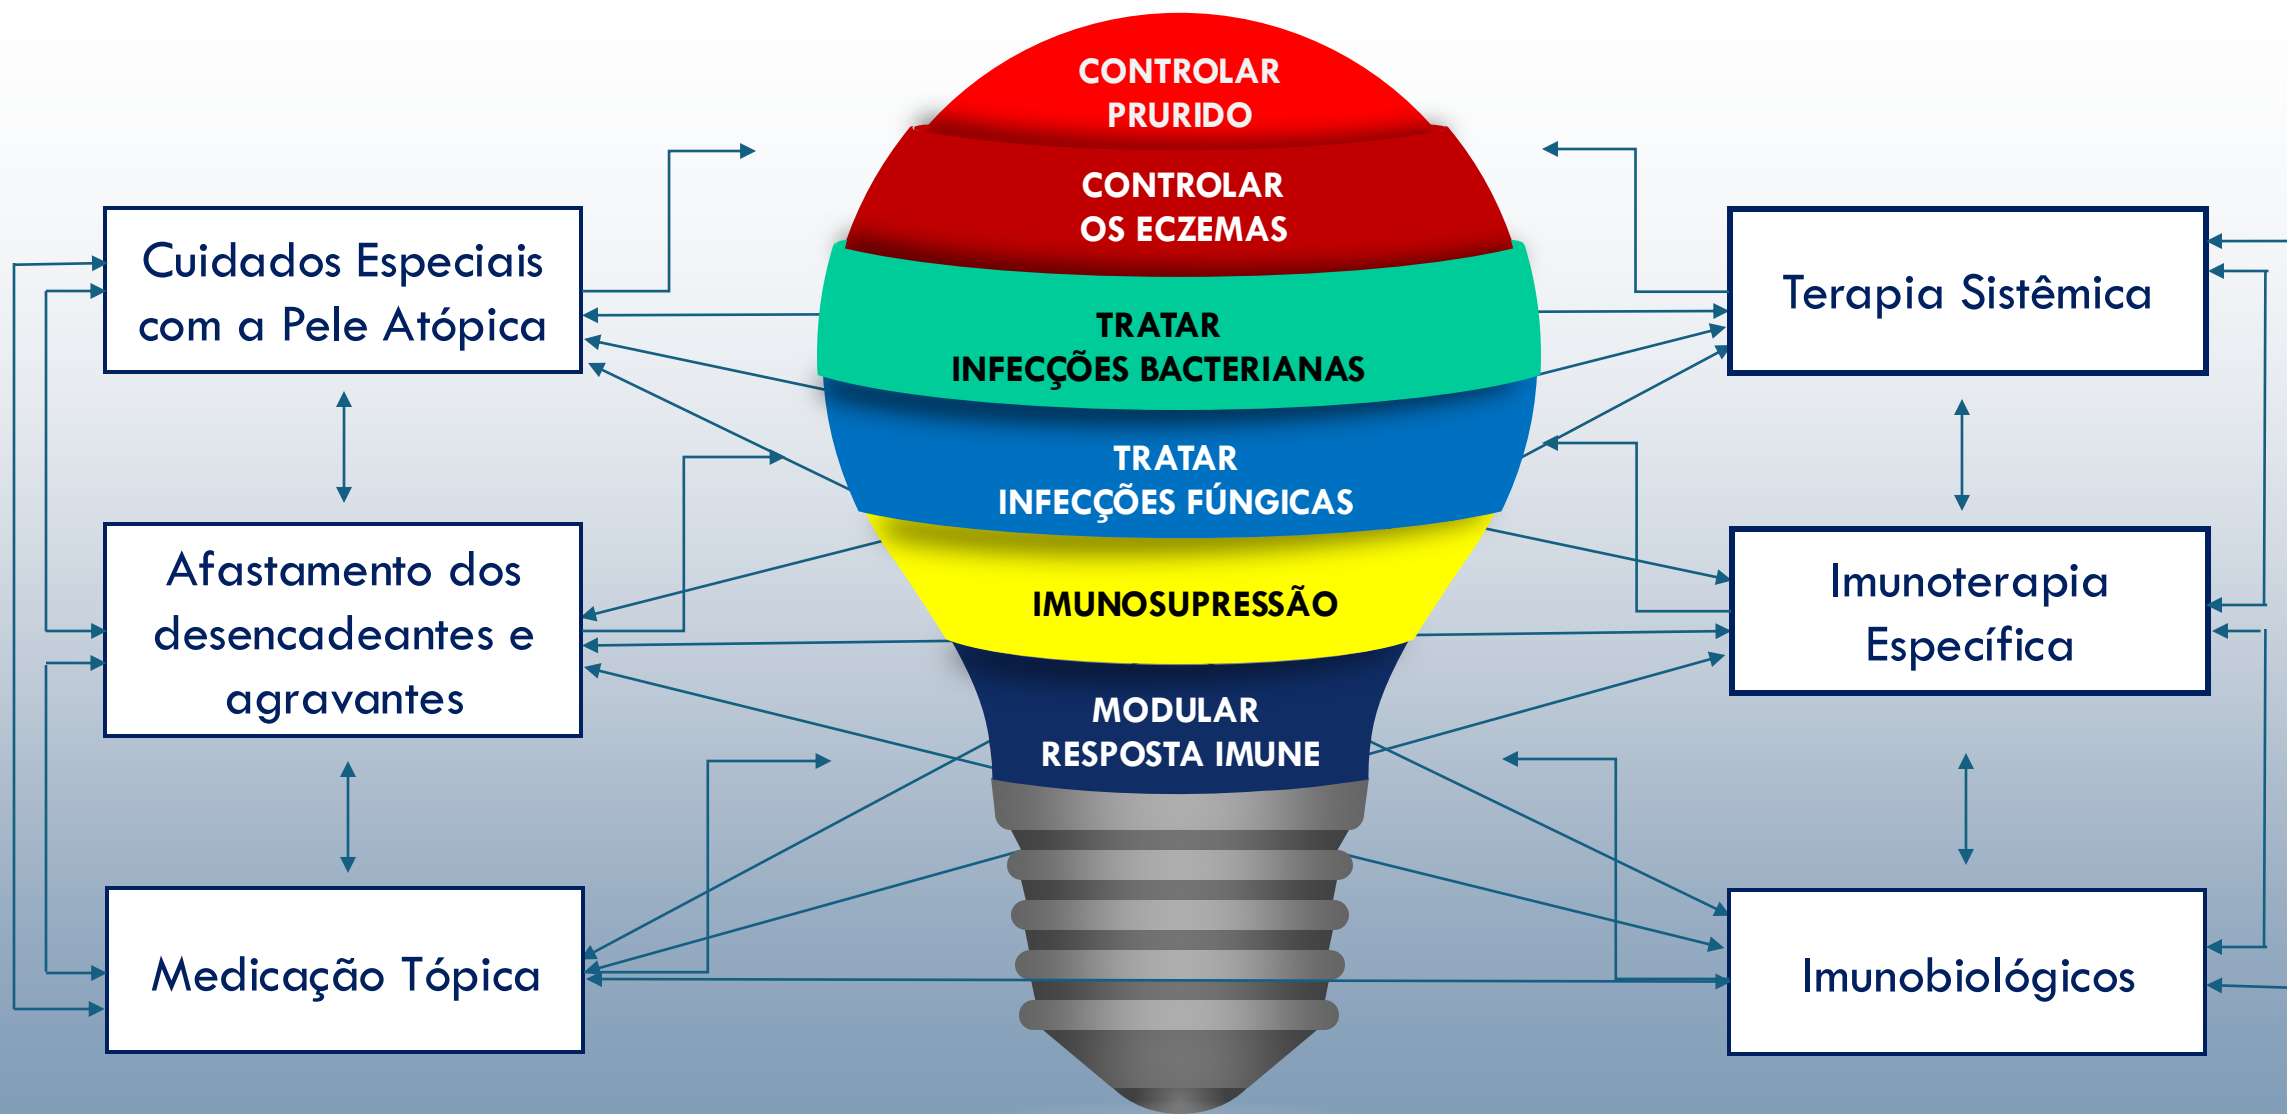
Cuidados Especiais com a Pele Atópica

Afastamento dos desencadeantes e agravantes

Medicação Tópica

CONTROLAR PRURIDO

CONTROLAR OS ECZEMAS

TRATAR INFECÇÕES BACTERIANAS

TRATAR INFECÇÕES FÚNGICAS

IMUNOSUPRESSÃO

MODULAR RESPOSTA IMUNE

Terapia Sistêmica

Imunoterapia Específica

Imunobiológicos